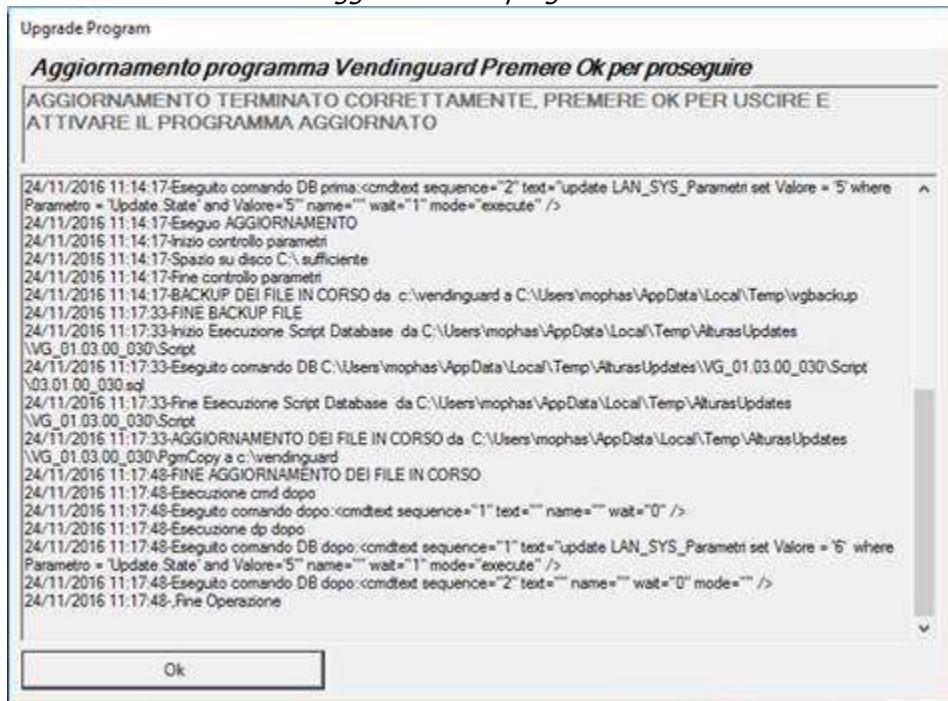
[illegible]

Upgrade Program

Aggiornamento programma Vendinguard Premere Ok per proseguire

AGGIORNAMENTO TERMINATO CORRETTAMENTE, PREMERE OK PER USCIRE E ATTIVARE IL PROGRAMMA AGGIORNATO

24/11/2016 11:14:17-Eseguito comando DB prima:<cmdtext sequence="2" text="update LAN_SYS_Parametri set Valore = '5' where Parametro = 'Update.State' and Valore='5'" name="" wait="1" mode="execute" />
24/11/2016 11:14:17-Eseguo AGGIORNAMENTO
24/11/2016 11:14:17-Inizio controllo parametri
24/11/2016 11:14:17-Spazio su disco C:\ sufficiente
24/11/2016 11:14:17-Fine controllo parametri
24/11/2016 11:14:17-BACKUP DEI FILE IN CORSO da c:\vendinguard a C:\Users\mophas\AppData\Local\Temp\vgbackup
24/11/2016 11:17:33-FINE BACKUP FILE
24/11/2016 11:17:33-Inizio Esecuzione Script Database da C:\Users\mophas\AppData\Local\Temp\AlturasUpdates\VG_01.03.00_030\Script
24/11/2016 11:17:33-Eseguito comando DB C:\Users\mophas\AppData\Local\Temp\AlturasUpdates\VG_01.03.00_030\Script\03.01.00_030.sql
24/11/2016 11:17:33-Fine Esecuzione Script Database da C:\Users\mophas\AppData\Local\Temp\AlturasUpdates\VG_01.03.00_030\Script
24/11/2016 11:17:33-AGGIORNAMENTO DEI FILE IN CORSO da C:\Users\mophas\AppData\Local\Temp\AlturasUpdates\VG_01.03.00_030\PgmCopy a c:\vendinguard
24/11/2016 11:17:48-FINE AGGIORNAMENTO DEI FILE IN CORSO
24/11/2016 11:17:48-Esecuzione cmd dopo
24/11/2016 11:17:48-Eseguito comando dopo:<cmdtext sequence="1" text="" name="" wait="0" />
24/11/2016 11:17:48-Esecuzione dp dopo
24/11/2016 11:17:48-Eseguito comando DB dopo:<cmdtext sequence="1" text="update LAN_SYS_Parametri set Valore = '6' where Parametro = 'Update.State' and Valore='5'" name="" wait="1" mode="execute" />
24/11/2016 11:17:48-Eseguito comando DB dopo:<cmdtext sequence="2" text="" name="" wait="0" mode="" />
24/11/2016 11:17:48-,Fine Operazione

Ok